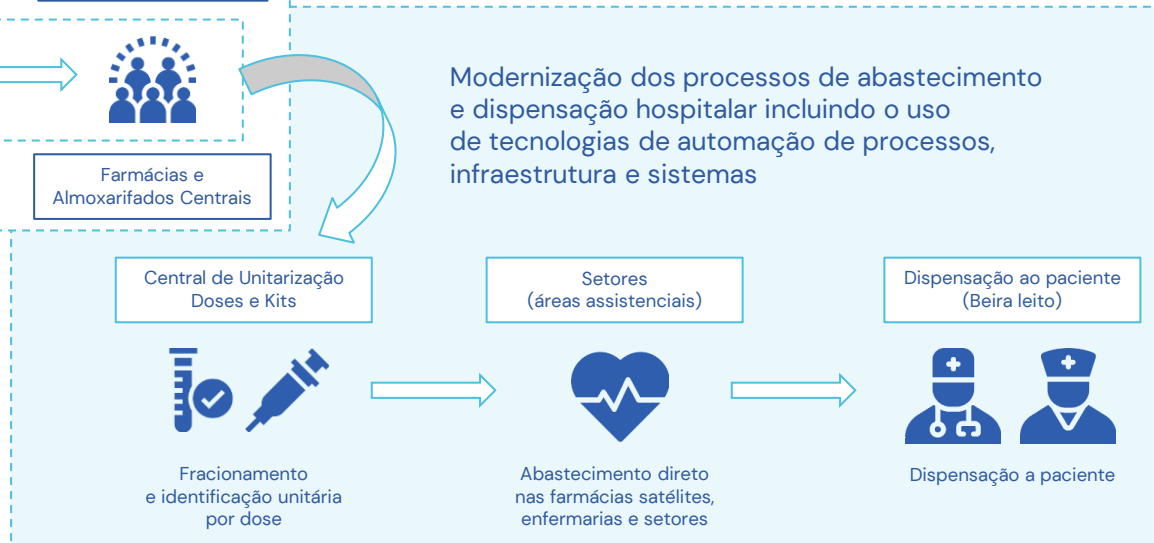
Farmácias e Almoxarifados Centrais

Modernização dos processos de abastecimento e dispensação hospitalar incluindo o uso de tecnologias de automação de processos, infraestrutura e sistemas

Central de Unitarização Doses e Kits

Setores (áreas assistenciais)

Dispensação ao paciente (Beira leito)

Fracionamento e identificação unitária por dose

Abastecimento direto nas farmácias satélites, enfermarias e setores

Dispensação a paciente